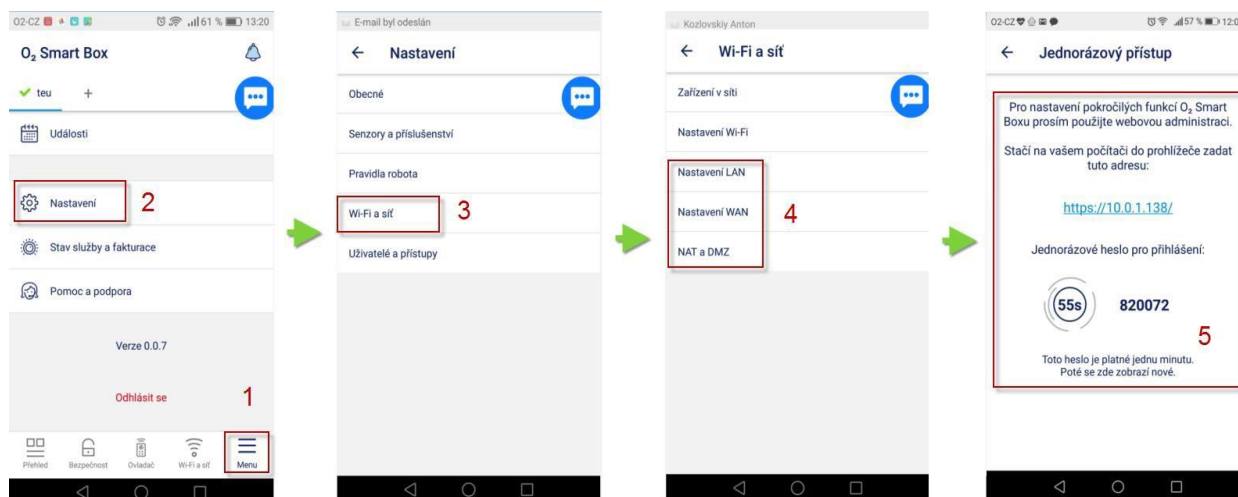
O2-CZ 61 % 13:20

$O_2$ Smart Box

teu +

Události

Nastavení 2

Stav služby a fakturace

Pomoc a podpora

Verze 0.0.7

Odhlásit se 1

Přehled Bezpečnost Ovladač Wi-Fi a síť Menu

E-mail byl odeslán

← Nastavení

Obecné

Senzory a příslušenství

Pravidla robota

Wi-Fi a síť 3

Uživatelé a přístupy

Kozlovskiy Anton

← Wi-Fi a síť

Zařízení v síti

Nastavení Wi-Fi

Nastavení LAN

Nastavení WAN 4

NAT a DMZ

O2-CZ 57 % 12:0

← Jednorázový přístup

Pro nastavení pokročilých funkcí $O_2$ Smart Boxu prosím použijte webovou administraci.

Stačí na vašem počítači do prohlížeče zadat tuto adresu:

https://10.0.1.138/

Jednorázové heslo pro přihlášení:

55s 820072

5

Toto heslo je platné jednu minutu. Poté se zde zobrazí nové.